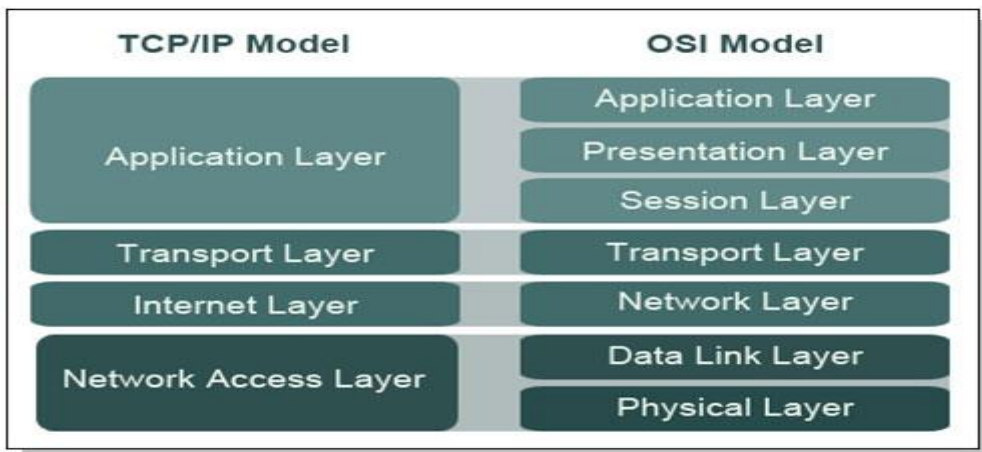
TCP/IP Model

OSI Model

Application Layer

Application Layer

Presentation Layer

Session Layer

Transport Layer

Transport Layer

Internet Layer

Network Layer

Network Access Layer

Data Link Layer

Physical Layer